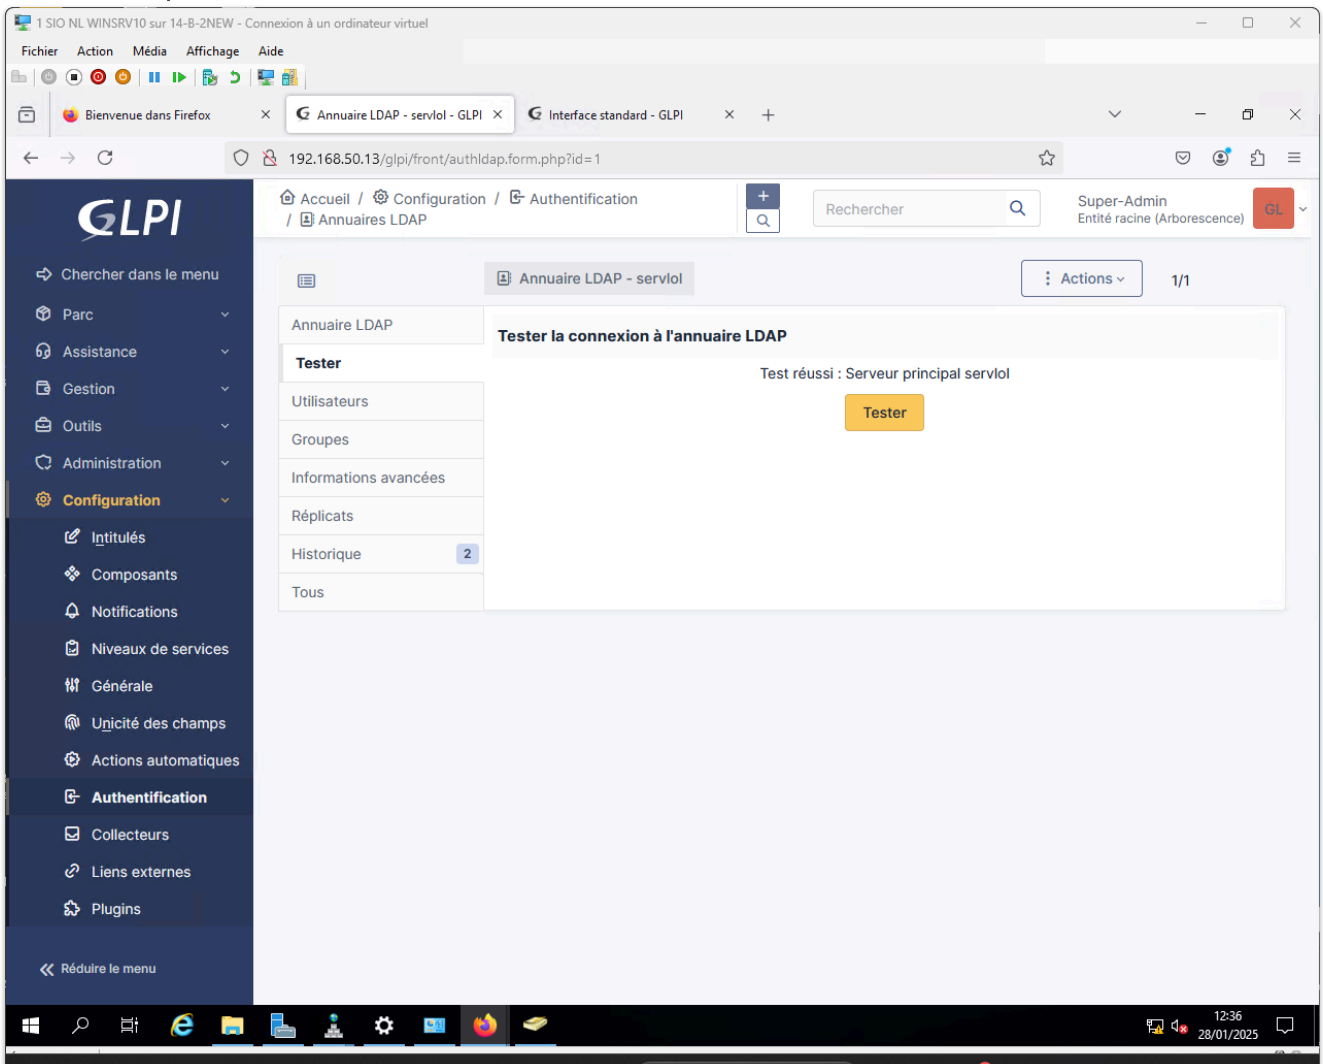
1 SIO NL WINSRV10 sur 14-B-2NEW - Connexion à un ordinateur virtuel

Fichier Action Média Affichage Aide

Bienvenue dans Firefox
Annuaire LDAP - servlol - GLPI
Interface standard - GLPI

192.168.50.13/glpi/front/authldap.form.php?id=1

GLPI

Accueil / Configuration / Authentification / Annuaires LDAP

Rechercher

Super-Admin
Entité racine (Arborescence)

GL

Chercher dans le menu
Parc
Assistance
Gestion
Outils
Administration
Configuration
Intitulés
Composants
Notifications
Niveaux de services
Générale
Unicité des champs
Actions automatiques
Authentification
Collecteurs
Liens externes
Plugins

Réduire le menu

Annuaire LDAP - servlol

Actions

1/1

Annuaire LDAP
Tester
Utilisateurs
Groupes
Informations avancées
Réplicats
Historique 2
Tous

Tester la connexion à l'annuaire LDAP

Test réussi : Serveur principal servlol

Tester

12:36
28/01/2025